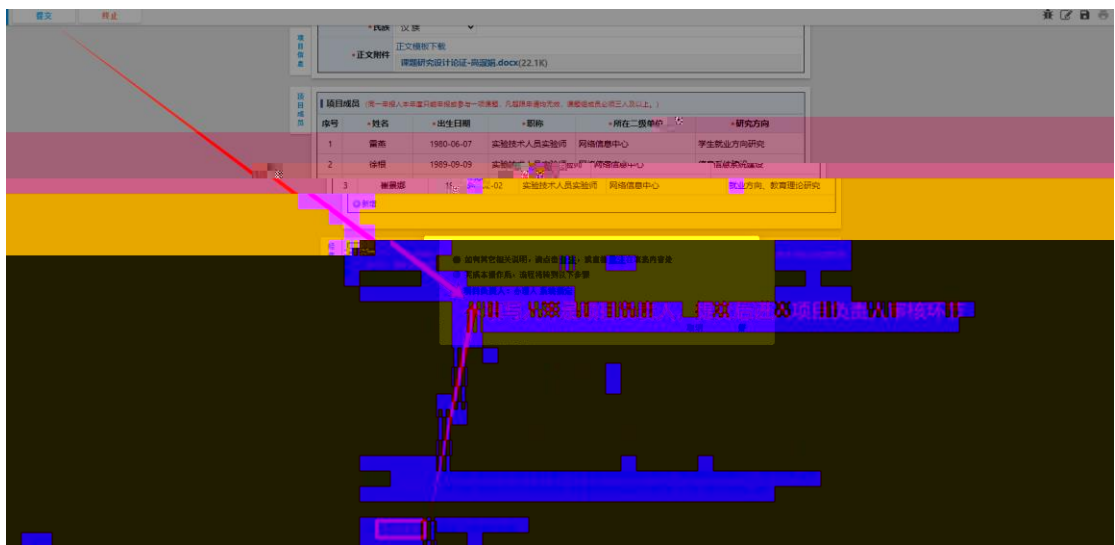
提交　　拜成

项目信息　　• 民族　汉族

• 正文附件　正文模板下载
课题研究设计论证-局届院.docx(22.1K)

项目成员　| 项目成员　(同一年报人本年度只能申报参加一项课题，凡超限申请均无效，课题组成员最多三人及以上。)

| 序号 | • 姓名 | • 出生日期 | • 职称 | • 所在二级单位 | • 研究方向 |
|---|---|---|---|---|---|
| 1 | 雷燕 | 1980-06-07 | 实验技术人员实验师 | 网络信息中心 | 学生就业方向研究 |
| 2 | 徐恒 | 1989-09-09 | 实验技术人员实验师 | 网络信息中心 | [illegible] |
| 3 | 崔景 | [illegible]-02 | 实验技术人员实验师 | 网络信息中心 | 就业方向、教育理论研究 |

⊕ 新增

如有其它相关说明，请点击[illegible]，或直接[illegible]内容处
系统本操作员：该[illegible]
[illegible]

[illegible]项目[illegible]审核环节